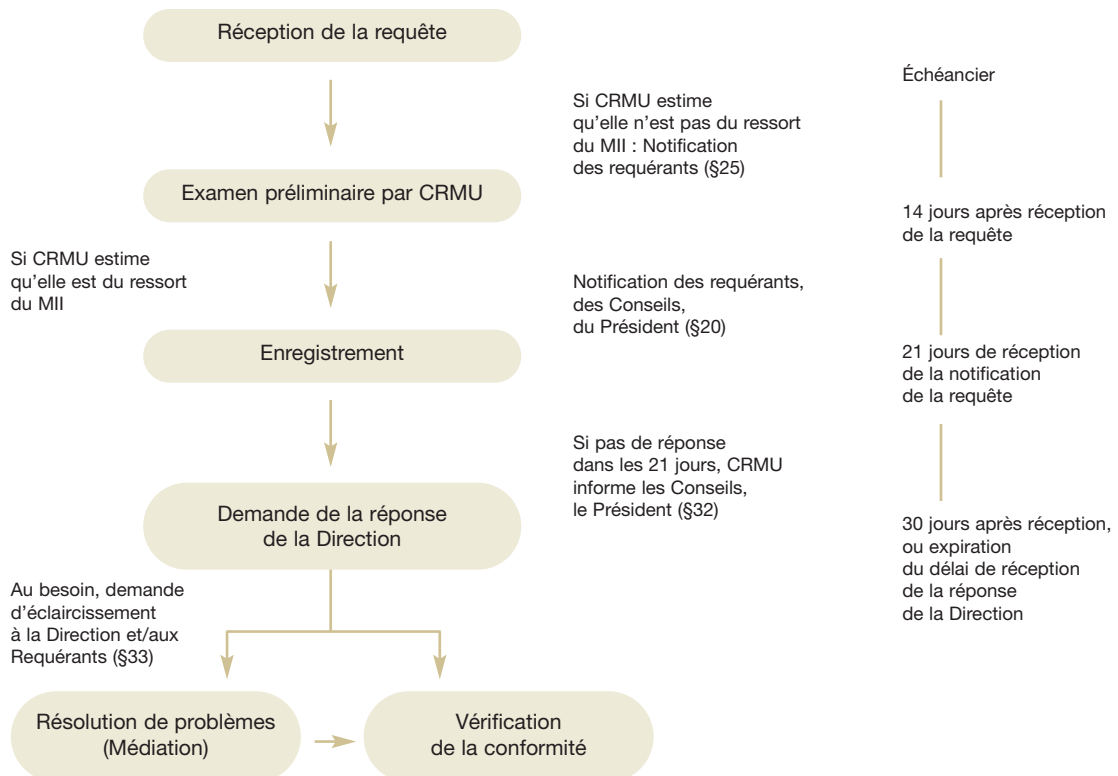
Réception de la requête

Si CRMU estime qu'elle n'est pas du ressort du MII : Notification des requérants (§25)

Échéancier

Examen préliminaire par CRMU

14 jours après réception de la requête

Si CRMU estime qu'elle est du ressort du MII

Notification des requérants, des Conseils, du Président (§20)

Enregistrement

21 jours de réception de la notification de la requête

Si pas de réponse dans les 21 jours, CRMU informe les Conseils, le Président (§32)

Demande de la réponse de la Direction

30 jours après réception, ou expiration du délai de réception de la réponse de la Direction

Au besoin, demande d'éclaircissement à la Direction et/aux Requérants (§33)

Résolution de problèmes (Médiation)

Vérification de la conformité